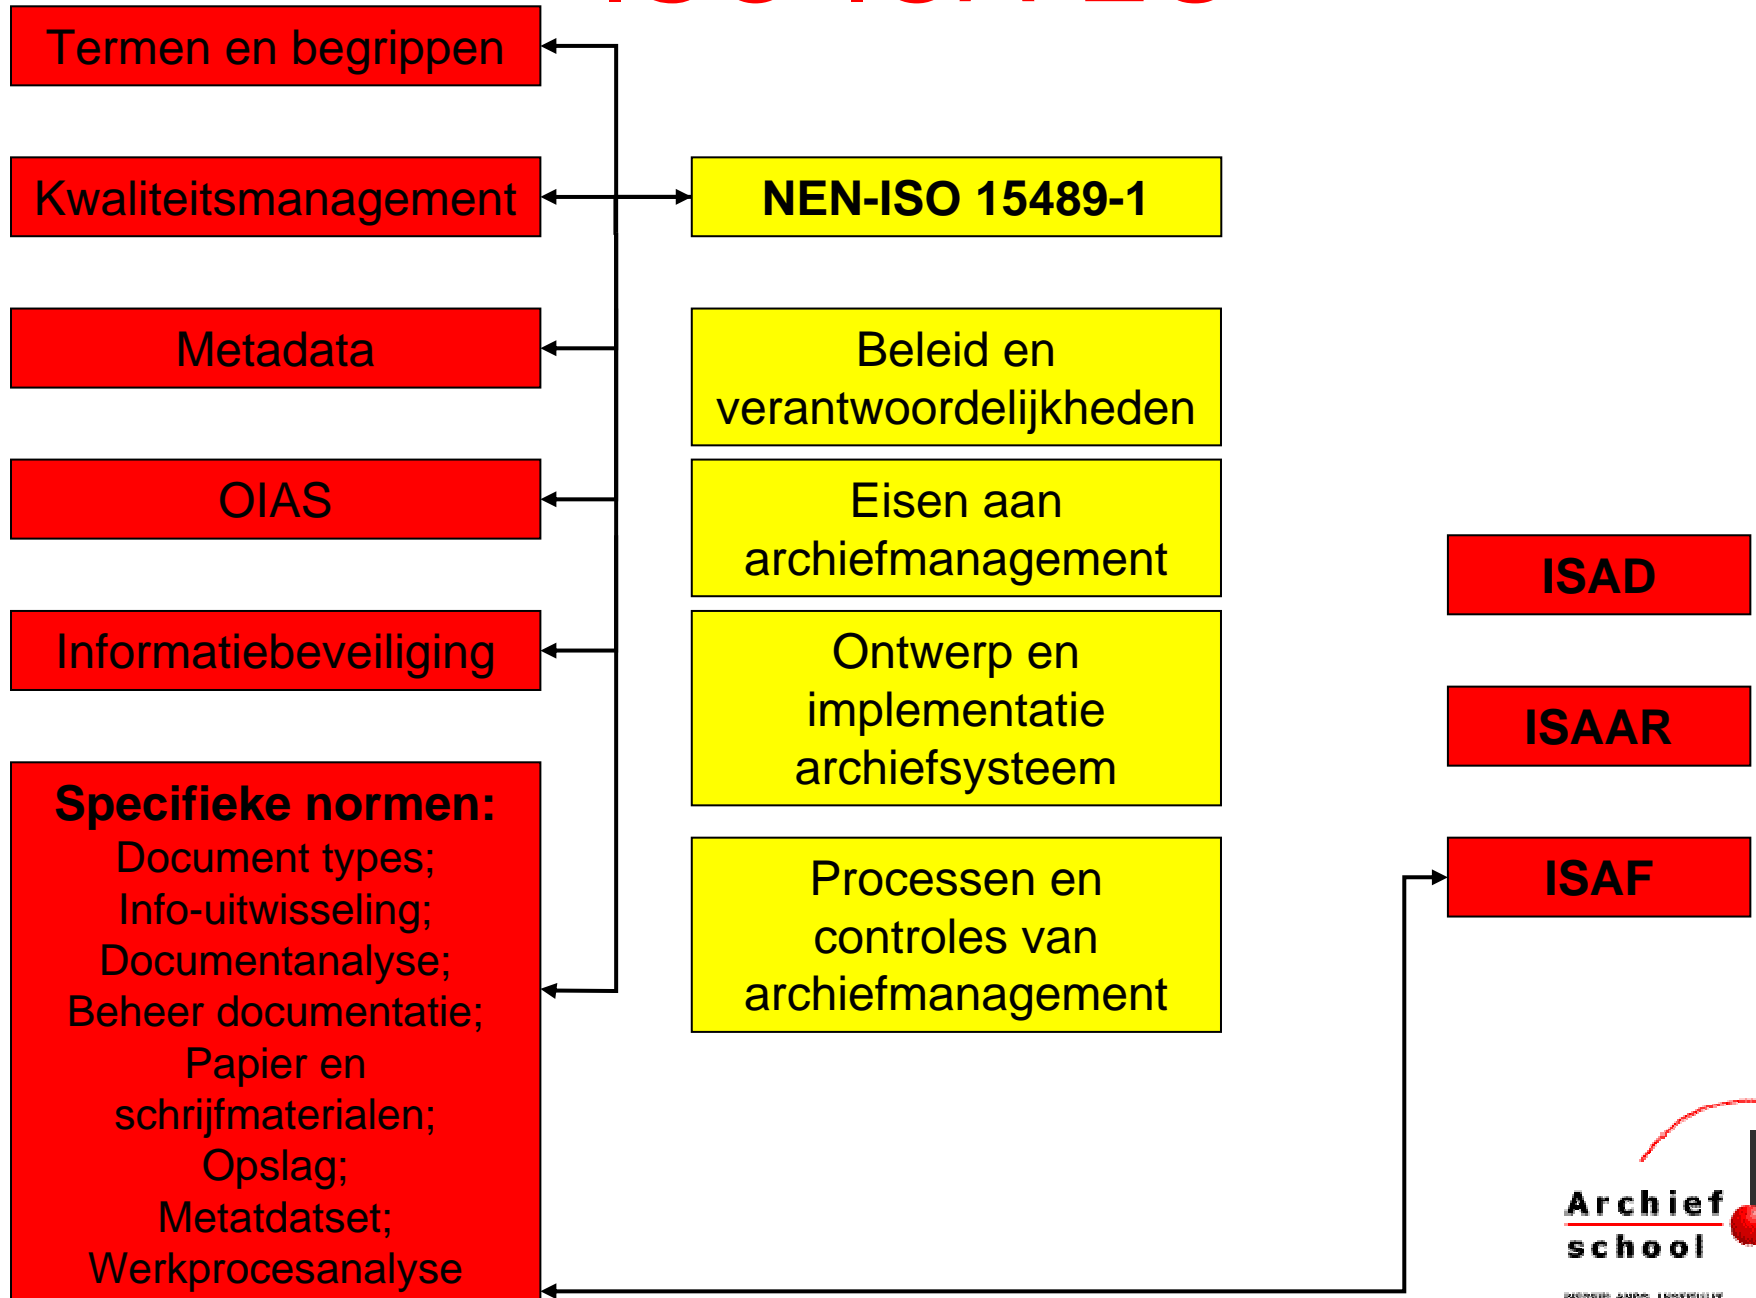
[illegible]

Termen en begrippen

Kwaliteitsmanagement

Metadata

OIAS

Informatiebeveiliging

Specifieke normen:
Document types;
Info-uitwisseling;
Documentanalyse;
Beheer documentatie;
Papier en schrijfmaterialen;
Opslag;
Metatdatset;
Werkprocesanalyse

NEN-ISO 15489-1

Beleid en verantwoordelijkheden

Eisen aan archiefmanagement

Ontwerp en implementatie archiefsysteem

Processen en controles van archiefmanagement

ISAD

ISAAR

ISAF

Archief school

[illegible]